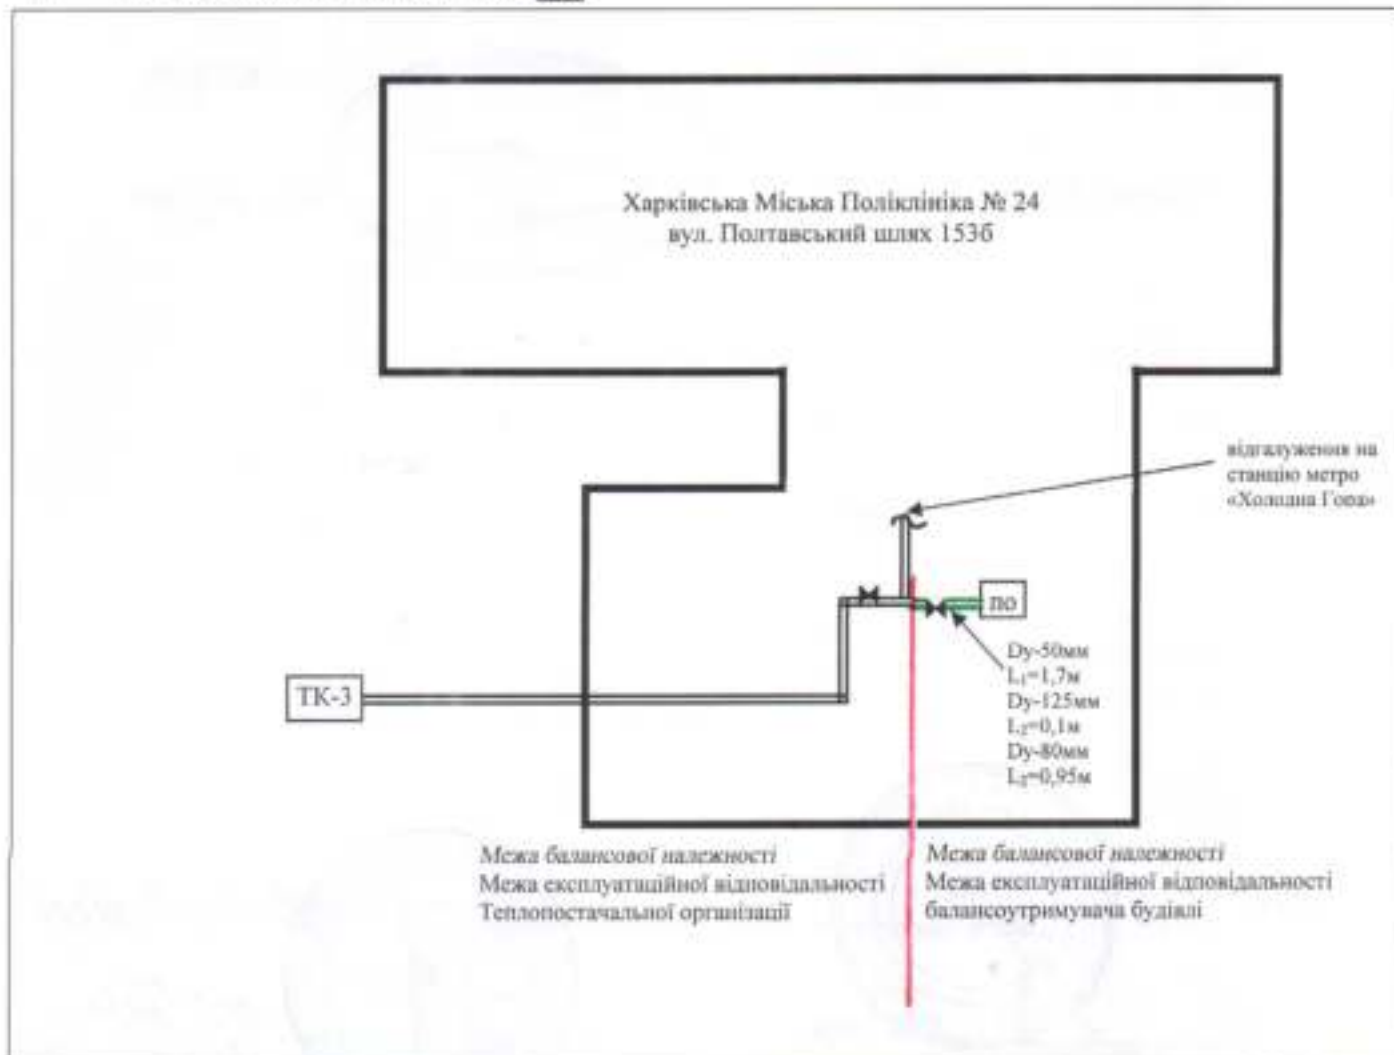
Харківська Міська Поліклініка № 24
вул. Полтавський шлях 153б

відгалуження на станцію метро «Холодна Гора»

по

Dy-50мм
$L_1$=1,7м
Dy-125мм
$L_2$=0,1м
Dy-80мм
$L_3$=0,95м

ТК-3

Межа балансової належності
Межа експлуатаційної відповідальності
Теплопостачальної організації

Межа балансової належності
Межа експлуатаційної відповідальності
балансоутримувача будівлі